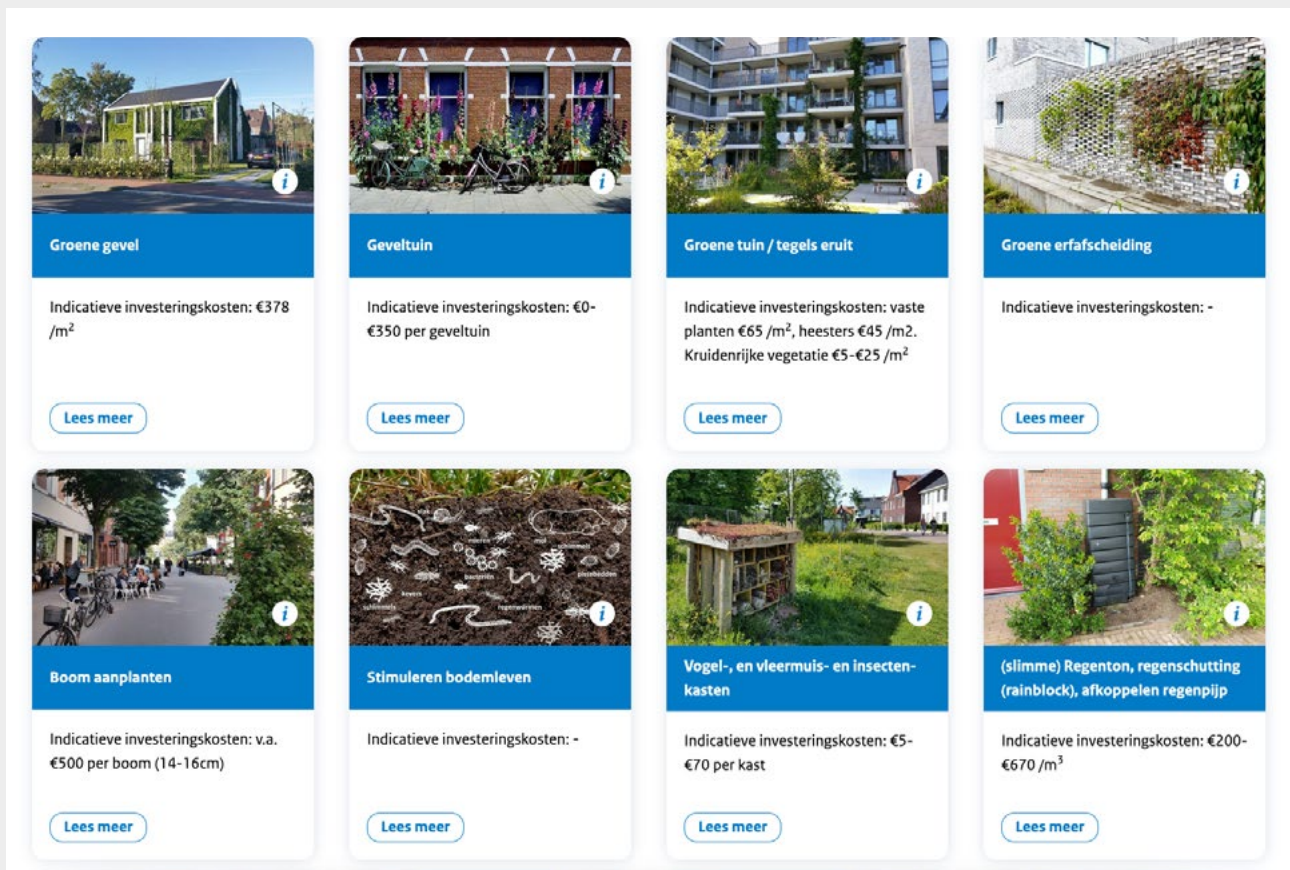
i

Groene gevel

Indicatieve investeringskosten: €378 /m$^2$

Lees meer

i

Geveltuin

Indicatieve investeringskosten: €0-€350 per geveltuin

Lees meer

i

Groene tuin / tegels eruit

Indicatieve investeringskosten: vaste planten €65 /m$^2$, heesters €45 /m2. Kruidenrijke vegetatie €5-€25 /m$^2$

Lees meer

i

Groene erfafscheiding

Indicatieve investeringskosten: -

Lees meer

i

Boom aanplanten

Indicatieve investeringskosten: v.a. €500 per boom (14-16cm)

Lees meer

mijten mol bacteriën pissebedden schimmels kevers regenwormen

i

Stimuleren bodemleven

Indicatieve investeringskosten: -

Lees meer

i

Vogel-, en vleermuis- en insecten-kasten

Indicatieve investeringskosten: €5-€70 per kast

Lees meer

i

(slimme) Regenton, regenschutting (rainblock), afkoppelen regenpijp

Indicatieve investeringskosten: €200-€670 /m$^3$

Lees meer